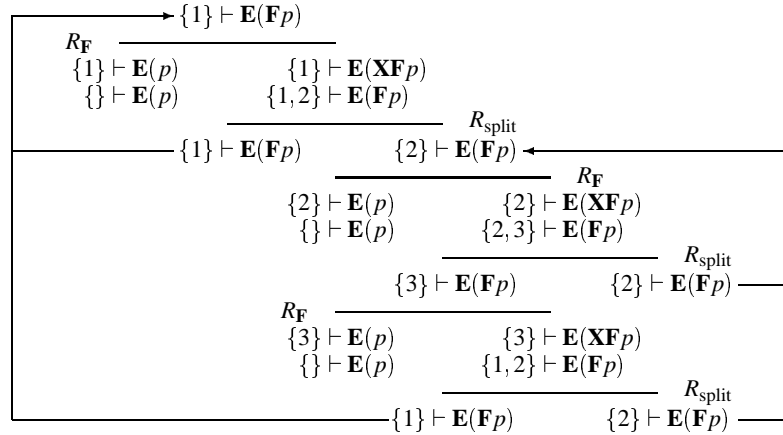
$\{1\} \vdash \mathbf{E}(\mathbf{F}p)$

$R_{\mathbf{F}}$

$\{1\} \vdash \mathbf{E}(p)$ $\{1\} \vdash \mathbf{E}(\mathbf{XF}p)$

$\{\} \vdash \mathbf{E}(p)$ $\{1,2\} \vdash \mathbf{E}(\mathbf{F}p)$

$R_{\text{split}}$

$\{1\} \vdash \mathbf{E}(\mathbf{F}p)$ $\{2\} \vdash \mathbf{E}(\mathbf{F}p)$

$R_{\mathbf{F}}$

$\{2\} \vdash \mathbf{E}(p)$ $\{2\} \vdash \mathbf{E}(\mathbf{XF}p)$

$\{\} \vdash \mathbf{E}(p)$ $\{2,3\} \vdash \mathbf{E}(\mathbf{F}p)$

$R_{\text{split}}$

$\{3\} \vdash \mathbf{E}(\mathbf{F}p)$ $\{2\} \vdash \mathbf{E}(\mathbf{F}p)$

$R_{\mathbf{F}}$

$\{3\} \vdash \mathbf{E}(p)$ $\{3\} \vdash \mathbf{E}(\mathbf{XF}p)$

$\{\} \vdash \mathbf{E}(p)$ $\{1,2\} \vdash \mathbf{E}(\mathbf{F}p)$

$R_{\text{split}}$

$\{1\} \vdash \mathbf{E}(\mathbf{F}p)$ $\{2\} \vdash \mathbf{E}(\mathbf{F}p)$